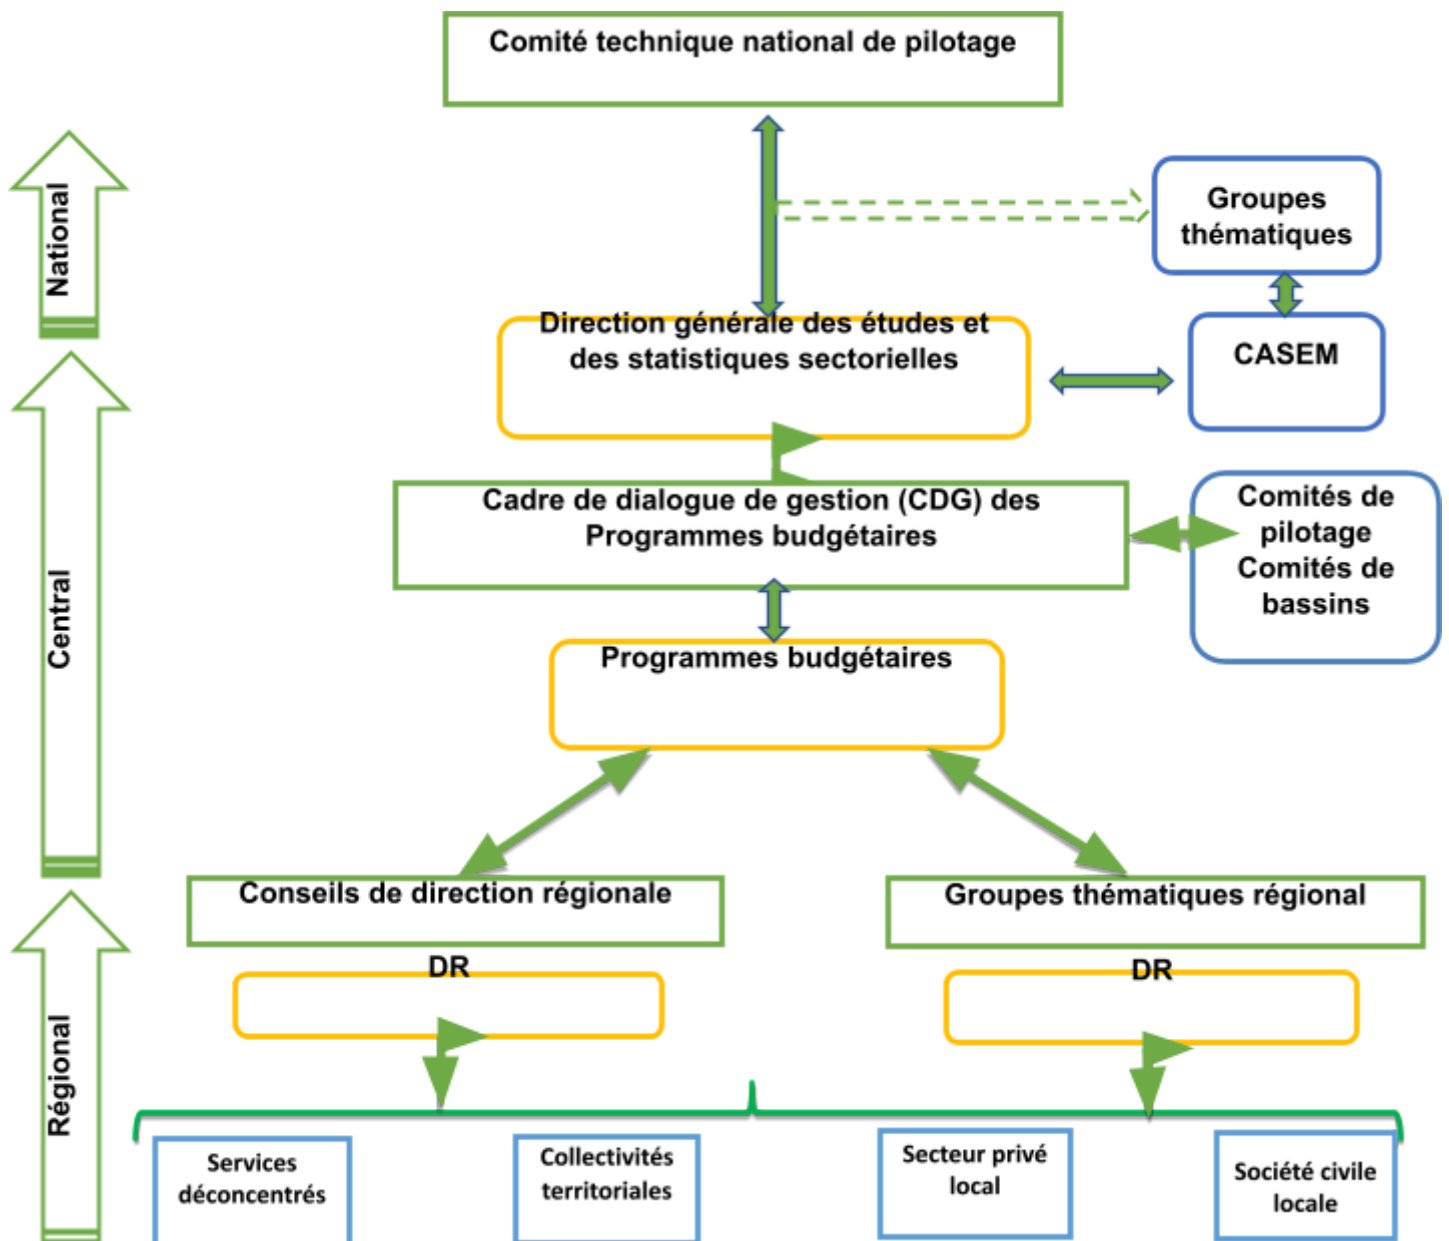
National

Central

Régional

Comité technique national de pilotage

Groupes thématiques

Direction générale des études et des statistiques sectorielles

CASEM

Cadre de dialogue de gestion (CDG) des Programmes budgétaires

Comités de pilotage Comités de bassins

Programmes budgétaires

Conseils de direction régionale

Groupes thématiques régional

DR

DR

Services déconcentrés

Collectivités territoriales

Secteur privé local

Société civile locale